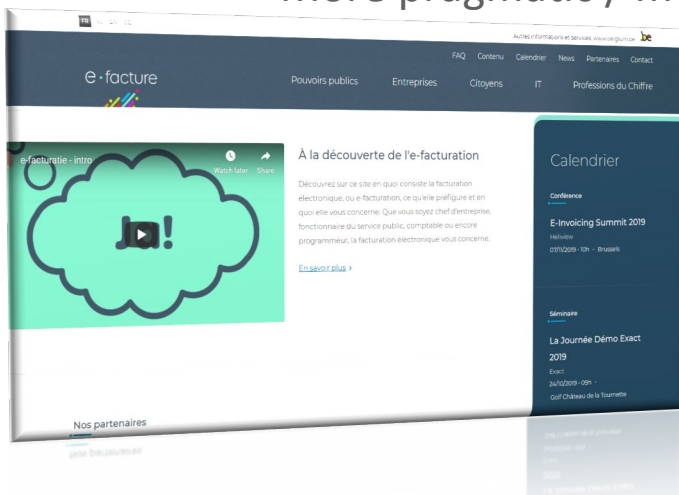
more pragmatic , m

FR NL EN DE

Autres informations et services: www.belgium.be be

FAQ Contenu Calendrier News Partenaires Contact

e·facture

Pouvoirs publics Entreprises Citoyens IT Professions du Chiffre

e-facturatie - intro

Watch later Share

Ja!

À la découverte de l'e-facturation

Découvrez sur ce site en quoi consiste la facturation électronique, ou e-facturation, ce qu'elle préfigure et en quoi elle vous concerne. Que vous soyez chef d'entreprise, fonctionnaire du service public, comptable ou encore programmeur, la facturation électronique vous concerne.

En savoir plus >

Calendrier

Conférence

E-Invoicing Summit 2019

Heliview

07/11/2019 - 10h - Brussels

Séminaire

La Journée Démo Exact 2019

Exact

24/10/2019 - 09h -

Golf Château de la Tournette

Nos partenaires